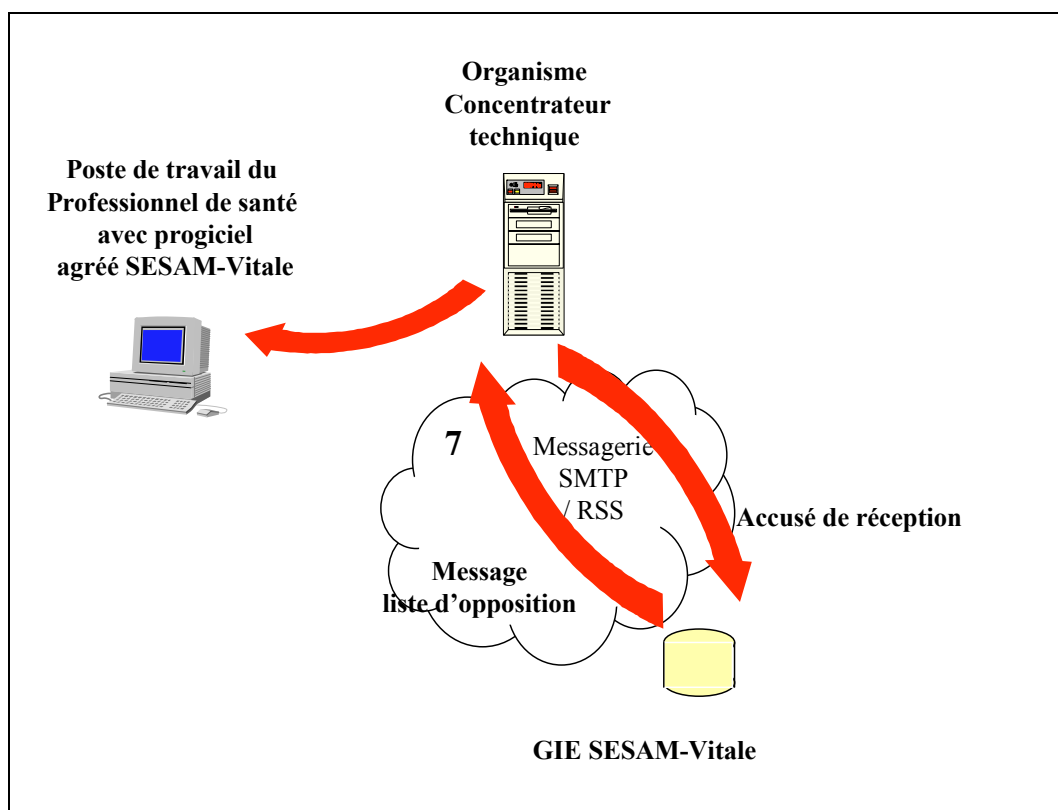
Organisme Concentrateur technique

Poste de travail du Professionnel de santé avec progiciel agréé SESAM-Vitale

7

Messagerie SMTP / RSS

Accusé de réception

Message liste d'opposition

GIE SESAM-Vitale